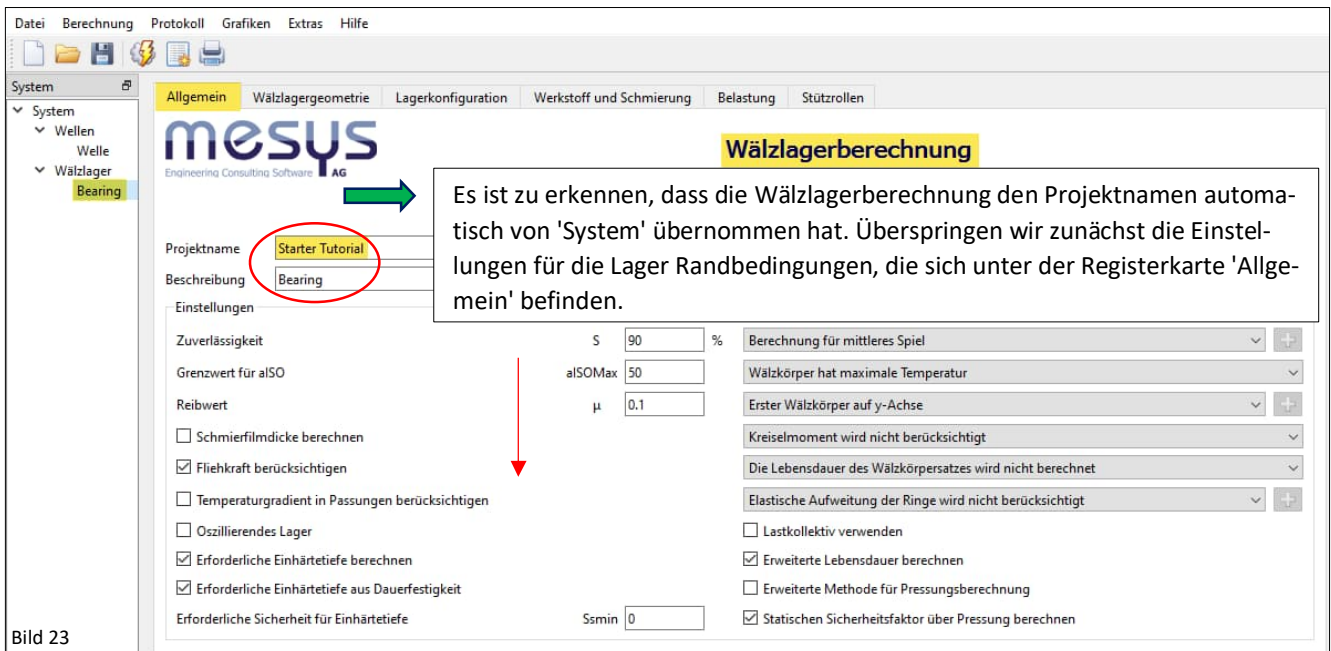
Datei Berechnung Protokoll Grafiken Extras Hilfe

System
System
Wellen
Welle
Wälzlager
Bearing

Allgemein | Wälzlagergeometrie | Lagerkonfiguration | Werkstoff und Schmierung | Belastung | Stützrollen

mesys
Engineering Consulting Software AG

Wälzlagerberechnung

Es ist zu erkennen, dass die Wälzlagerberechnung den Projektnamen automatisch von 'System' übernommen hat. Überspringen wir zunächst die Einstellungen für die Lager Randbedingungen, die sich unter der Registerkarte 'Allgemein' befinden.

Projektname Starter Tutorial
Beschreibung Bearing

Einstellungen

Zuverlässigkeit S 90 %
Grenzwert für aISO aISOMax 50
Reibwert μ 0.1
Schmierfilmdicke berechnen
Fliehkraft berücksichtigen
Temperaturgradient in Passungen berücksichtigen
Oszillierendes Lager
Erforderliche Einhärtetiefe berechnen
Erforderliche Einhärtetiefe aus Dauerfestigkeit
Erforderliche Sicherheit für Einhärtetiefe Ssmin 0

Berechnung für mittleres Spiel
Wälzkörper hat maximale Temperatur
Erster Wälzkörper auf y-Achse
Kreiselmoment wird nicht berücksichtigt
Die Lebensdauer des Wälzkörpersatzes wird nicht berechnet
Elastische Aufweitung der Ringe wird nicht berücksichtigt
Lastkollektiv verwenden
Erweiterte Lebensdauer berechnen
Erweiterte Methode für Pressungsberechnung
Statischen Sicherheitsfaktor über Pressung berechnen

Bild 23